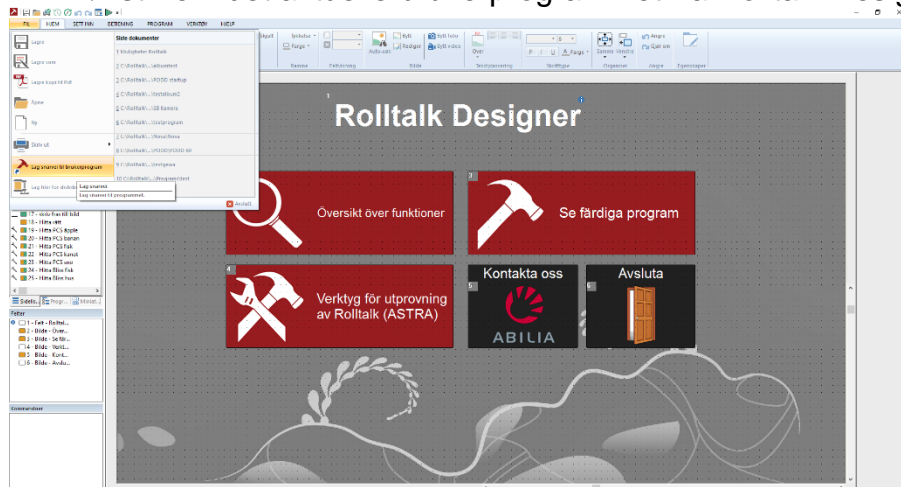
FIL HJEM SETT INN REDIGERING PROGRAM VERKTØY HJELP

Lagre
Lagre som
Lagre kopi til Pdf
Åpne
Ny
Skriv ut
Lag snarvei til brukerprogram
Lag filer for distribusjon

Siste dokumenter
1 Hukommelse fruktsalt
2 C:\Rolltalk\...\abuselect
3 C:\Rolltalk\...\POGO startup
4 C:\Rolltalk\...\testalbum2
5 C:\Rolltalk\...\IR Kamera
6 C:\Rolltalk\...\testprogram
7 C:\Rolltalk\...\Nasal fema
8 C:\Rolltalk\...\POGO POGO Nr
9 C:\Rolltalk\...\testpass
10 C:\Rolltalk\...\Programstart

Lag snarvei
Lag snarvei til programmet.

Avslutt

Rolltalk Designer

Översikt över funktioner

Se färdiga program

Verktyg för utprovning av Rolltalk (ASTRA)

Kontakta oss

ABILIA

Avsluta

17 - Hitta fler till bild
18 - Hitta ett
19 - Hitta PCS Apple
20 - Hitta PCS banan
21 - Hitta PCS fisk
22 - Hitta PCS kanot
23 - Hitta PCS ost
24 - Hitta fler fisk
25 - Hitta fler hus

Sideli... Progr... Model...

Felter
1 - Felt - Rolltal...
2 - Bilde - Över...
3 - Bilde - Se fär...
4 - Bilde - Verkt...
5 - Bilde - Kont...
6 - Bilde - Avslu...

Kommandoer